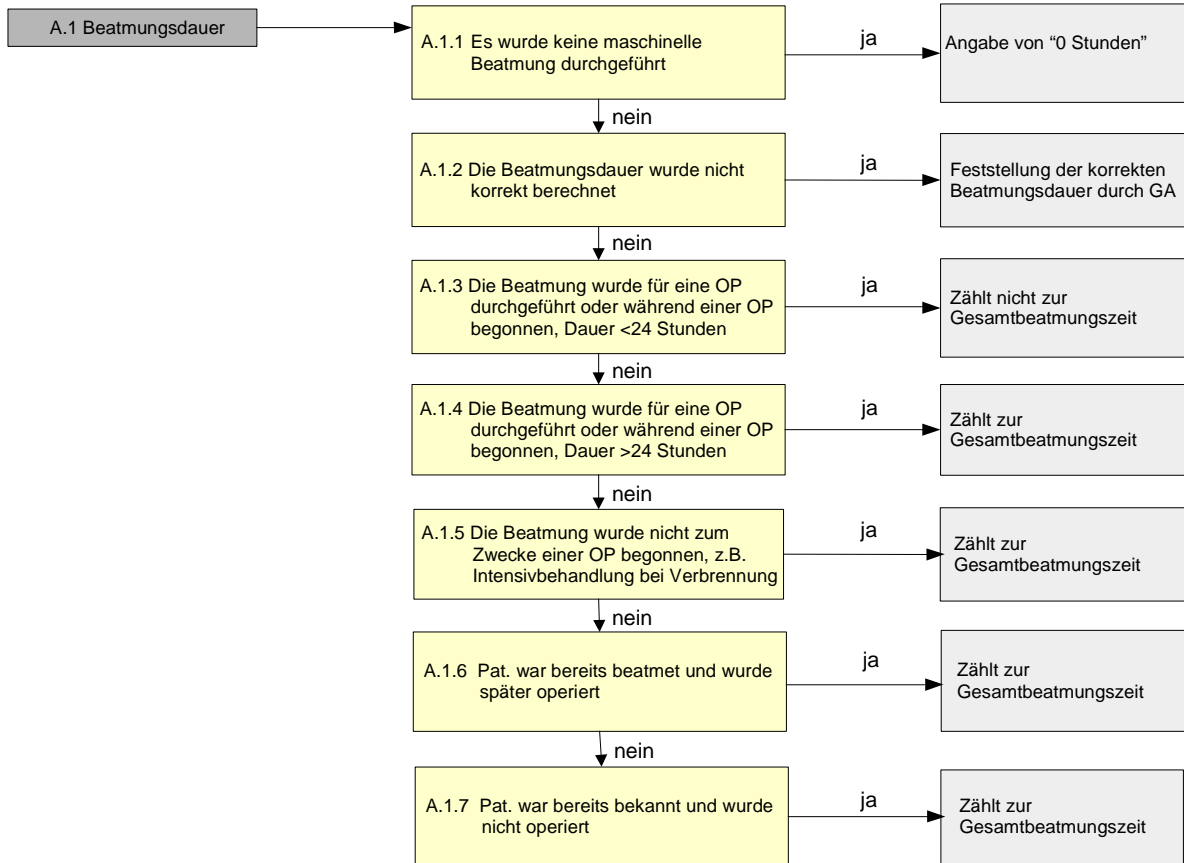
A.1 Beatmungsdauer

A.1.1 Es wurde keine maschinelle Beatmung durchgeführt

ja

Angabe von “0 Stunden”

nein

A.1.2 Die Beatmungsdauer wurde nicht korrekt berechnet

ja

Feststellung der korrekten Beatmungsdauer durch GA

nein

A.1.3 Die Beatmung wurde für eine OP durchgeführt oder während einer OP begonnen, Dauer <24 Stunden

ja

Zählt nicht zur Gesamtbeatmungszeit

nein

A.1.4 Die Beatmung wurde für eine OP durchgeführt oder während einer OP begonnen, Dauer >24 Stunden

ja

Zählt zur Gesamtbeatmungszeit

nein

A.1.5 Die Beatmung wurde nicht zum Zwecke einer OP begonnen, z.B. Intensivbehandlung bei Verbrennung

ja

Zählt zur Gesamtbeatmungszeit

nein

A.1.6 Pat. war bereits beatmet und wurde später operiert

ja

Zählt zur Gesamtbeatmungszeit

nein

A.1.7 Pat. war bereits bekannt und wurde nicht operiert

ja

Zählt zur Gesamtbeatmungszeit